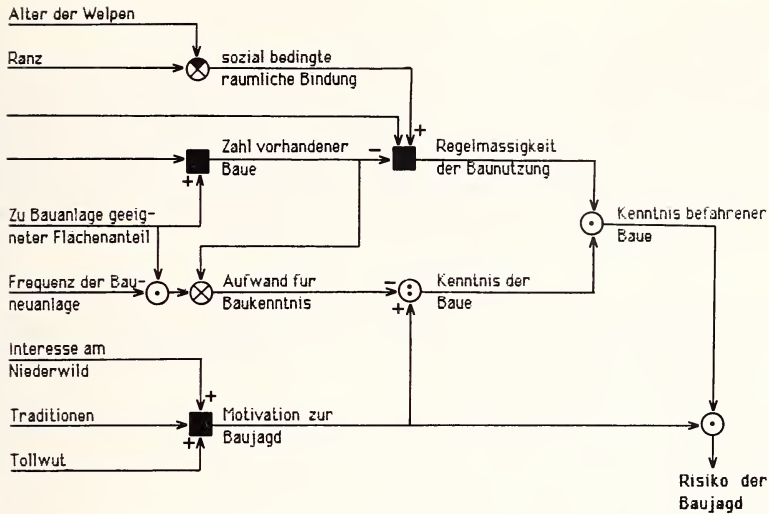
Alter der Welpen

Ranz

sozial bedingte raumliche Bindung

Zahl vorhandener Baue

Regelmassigkeit der Baunutzung

Zu Bauanlage geeigneter Flachenanteil

Kenntnis befahrener Baue

Frequenz der Bauneuanlage

Aufwand fur Baukenntnis

Kenntnis der Baue

Interesse am Niederwild

Traditionen

Motivation zur Baujagd

Tollwut

Risiko der Baujagd

+ − + + − + + +